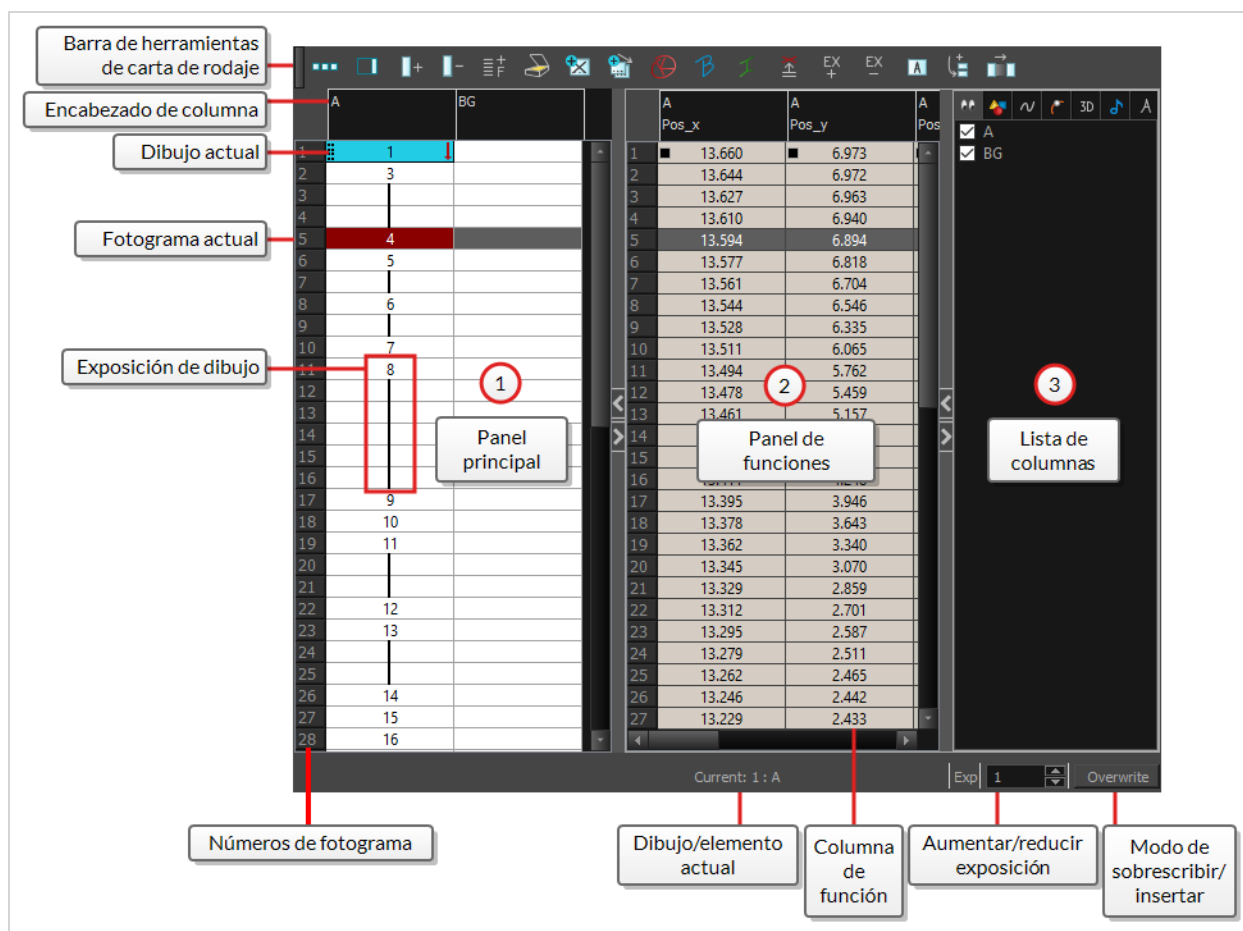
Barra de herramientas de carta de rodaje

Encabezado de columna

Dibujo actual

Fotograma actual

Exposición de dibujo

Números de fotograma

EX + EX −

| | A | BG |
|---|---|---|
| 1 | 1 | |
| 2 | 3 | |
| 3 | | |
| 4 | | |
| 5 | 4 | |
| 6 | 5 | |
| 7 | | |
| 8 | 6 | |
| 9 | | |
| 10 | 7 | |
| 11 | 8 | |
| 12 | | |
| 13 | | |
| 14 | | |
| 15 | | |
| 16 | | |
| 17 | 9 | |
| 18 | 10 | |
| 19 | 11 | |
| 20 | | |
| 21 | | |
| 22 | 12 | |
| 23 | 13 | |
| 24 | | |
| 25 | | |
| 26 | 14 | |
| 27 | 15 | |
| 28 | 16 | |

1 Panel principal

| | A Pos_x | A Pos_y | A Pos |
|---|---|---|---|
| 1 | 13.660 | 6.973 | |
| 2 | 13.644 | 6.972 | |
| 3 | 13.627 | 6.963 | |
| 4 | 13.610 | 6.940 | |
| 5 | 13.594 | 6.894 | |
| 6 | 13.577 | 6.818 | |
| 7 | 13.561 | 6.704 | |
| 8 | 13.544 | 6.546 | |
| 9 | 13.528 | 6.335 | |
| 10 | 13.511 | 6.065 | |
| 11 | 13.494 | 5.762 | |
| 12 | 13.478 | 5.459 | |
| 13 | 13.461 | 5.157 | |
| 14 | | | |
| 15 | | | |
| 16 | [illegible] | 4.248 | |
| 17 | 13.395 | 3.946 | |
| 18 | 13.378 | 3.643 | |
| 19 | 13.362 | 3.340 | |
| 20 | 13.345 | 3.070 | |
| 21 | 13.329 | 2.859 | |
| 22 | 13.312 | 2.701 | |
| 23 | 13.295 | 2.587 | |
| 24 | 13.279 | 2.511 | |
| 25 | 13.262 | 2.465 | |
| 26 | 13.246 | 2.442 | |
| 27 | 13.229 | 2.433 | |

2 Panel de funciones

3D A
A
BG

3 Lista de columnas

Current: 1 : A

Exp 1 Overwrite

Dibujo/elemento actual

Columna de función

Aumentar/reducir exposición

Modo de sobrescribir/insertar